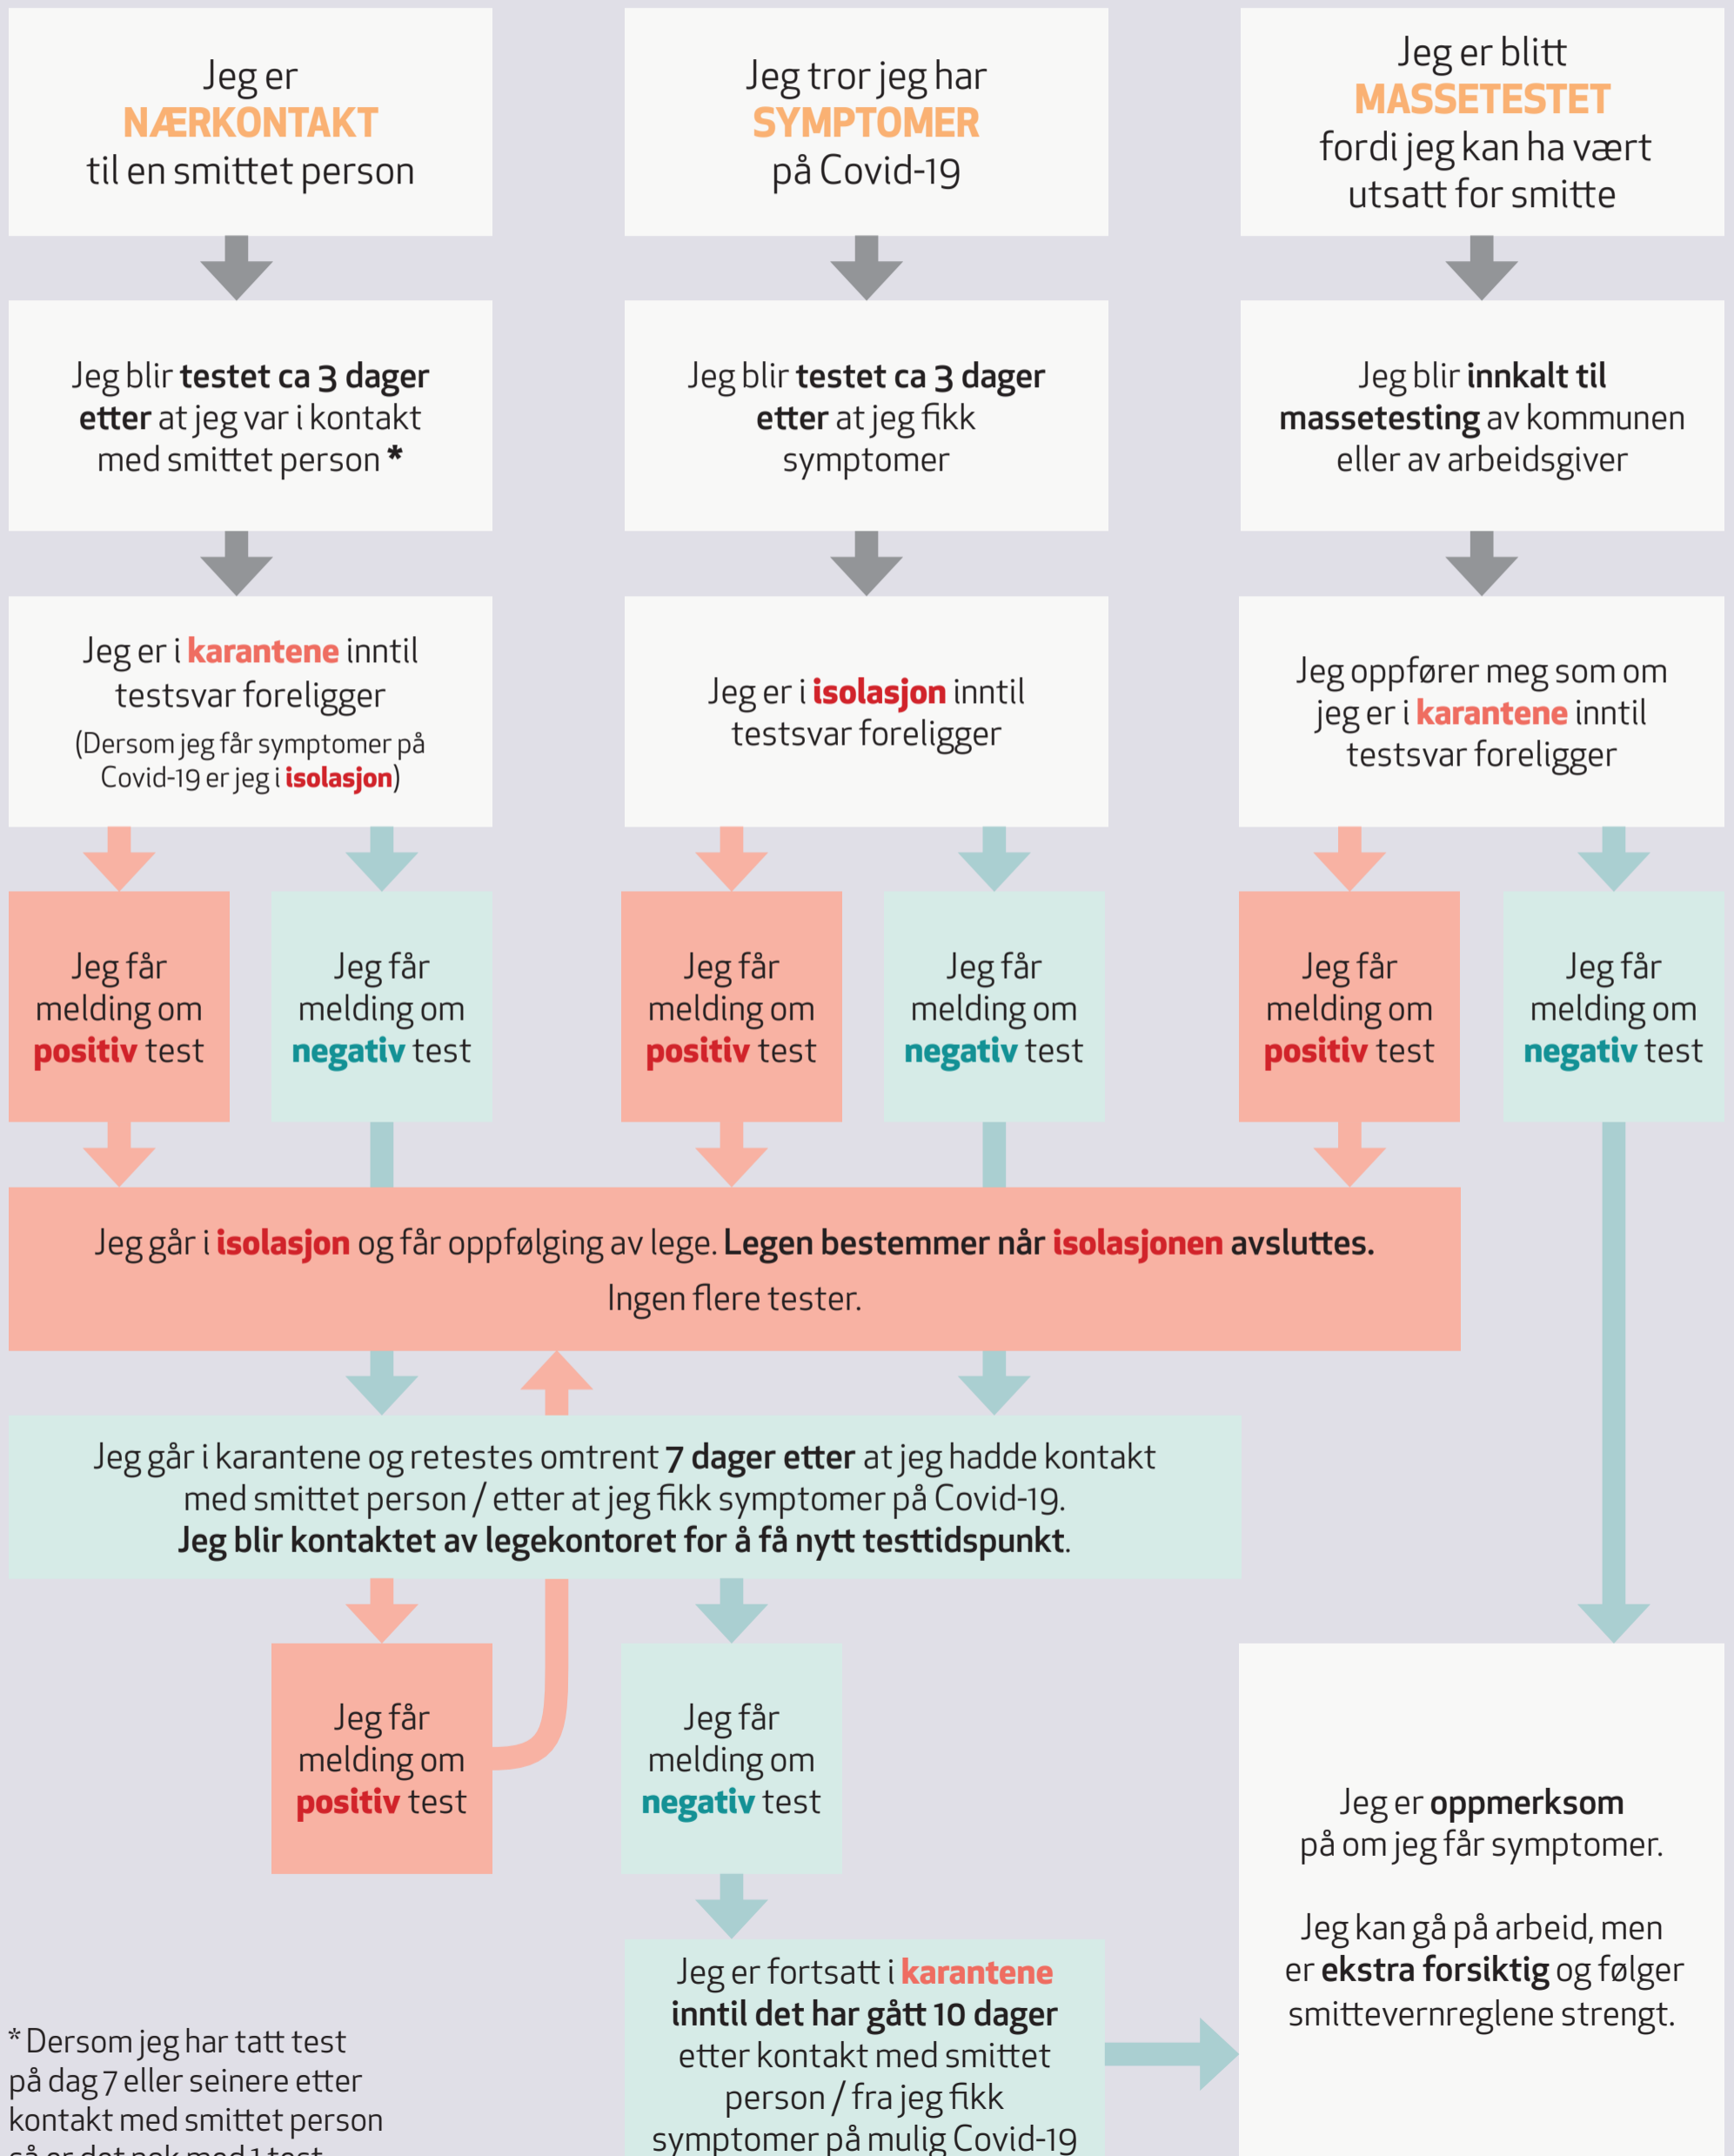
Jeg er NÆRKONTAKT til en smittet person

Jeg tror jeg har SYMPTOMER på Covid-19

Jeg er blitt MASSETESTET fordi jeg kan ha vært utsatt for smitte

Jeg blir testet ca 3 dager etter at jeg var i kontakt med smittet person *

Jeg blir testet ca 3 dager etter at jeg fikk symptomer

Jeg blir innkalt til massetesting av kommunen eller av arbeidsgiver

Jeg er i karantene inntil testsvar foreligger
(Dersom jeg får symptomer på Covid-19 er jeg i isolasjon)

Jeg er i isolasjon inntil testsvar foreligger

Jeg oppfører meg som om jeg er i karantene inntil testsvar foreligger

Jeg får melding om positiv test

Jeg får melding om negativ test

Jeg får melding om positiv test

Jeg får melding om negativ test

Jeg får melding om positiv test

Jeg får melding om negativ test

Jeg går i isolasjon og får oppfølging av lege. Legen bestemmer når isolasjonen avsluttes.
Ingen flere tester.

Jeg går i karantene og retestes omtrent 7 dager etter at jeg hadde kontakt med smittet person / etter at jeg fikk symptomer på Covid-19.
Jeg blir kontaktet av legekontoret for å få nytt testtidspunkt.

Jeg får melding om positiv test

Jeg får melding om negativ test

Jeg er oppmerksom på om jeg får symptomer.

Jeg kan gå på arbeid, men er ekstra forsiktig og følger smittevernreglene strengt.

Jeg er fortsatt i karantene inntil det har gått 10 dager etter kontakt med smittet person / fra jeg fikk symptomer på mulig Covid-19

* Dersom jeg har tatt test på dag 7 eller seinere etter kontakt med smittet person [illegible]